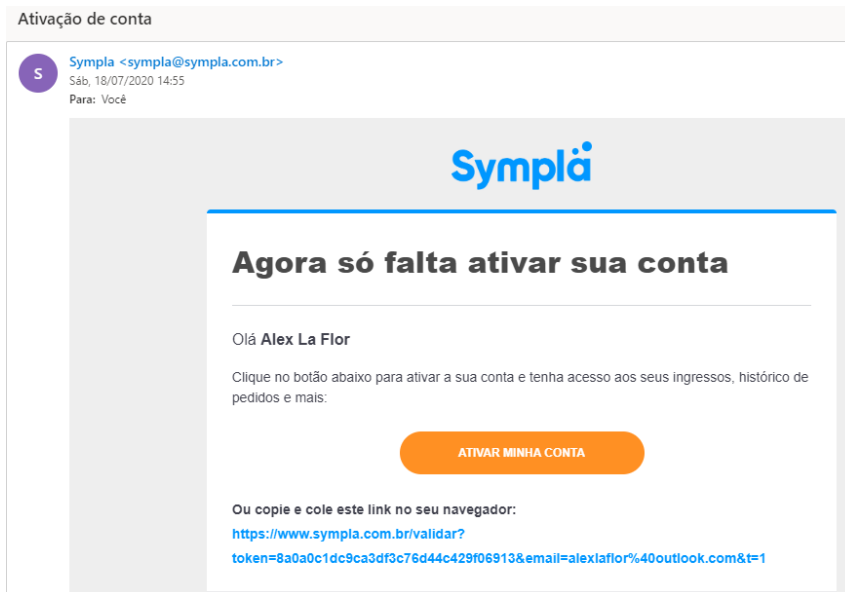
Ativação de conta

S

Sympla <sympla@sympla.com.br>
Sáb, 18/07/2020 14:55
Para: Você

Sympla

Agora só falta ativar sua conta

Olá **Alex La Flor**

Clique no botão abaixo para ativar a sua conta e tenha acesso aos seus ingressos, histórico de pedidos e mais:

ATIVAR MINHA CONTA

**Ou copie e cole este link no seu navegador:**
https://www.sympla.com.br/validar?token=8a0a0c1dc9ca3df3c76d44c429f06913&email=alexlaflor%40outlook.com&t=1